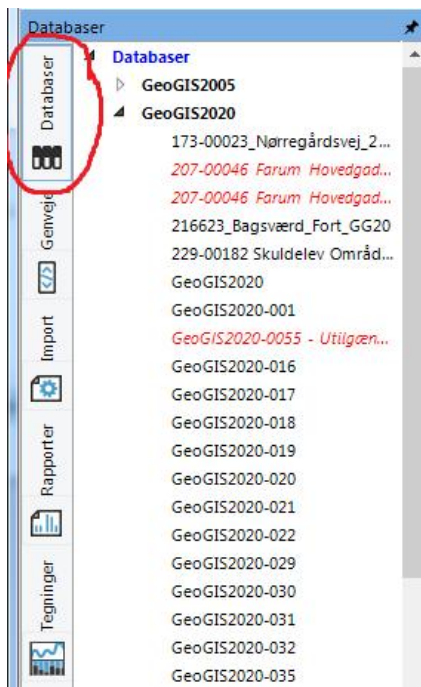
Databaser

Databaser

Genveje

Import

Rapporter

Tegninger

Databaser
GeoGIS2005
GeoGIS2020
173-00023_Nørregårdsvej_2...
207-00046 Farum Hovedgad...
207-00046 Farum Hovedgad...
216623_Bagsværd_Fort_GG20
229-00182 Skuldelev Områd...
GeoGIS2020
GeoGIS2020-001
GeoGIS2020-0055 - Utilgæn...
GeoGIS2020-016
GeoGIS2020-017
GeoGIS2020-018
GeoGIS2020-019
GeoGIS2020-020
GeoGIS2020-021
GeoGIS2020-022
GeoGIS2020-029
GeoGIS2020-030
GeoGIS2020-031
GeoGIS2020-032
GeoGIS2020-035